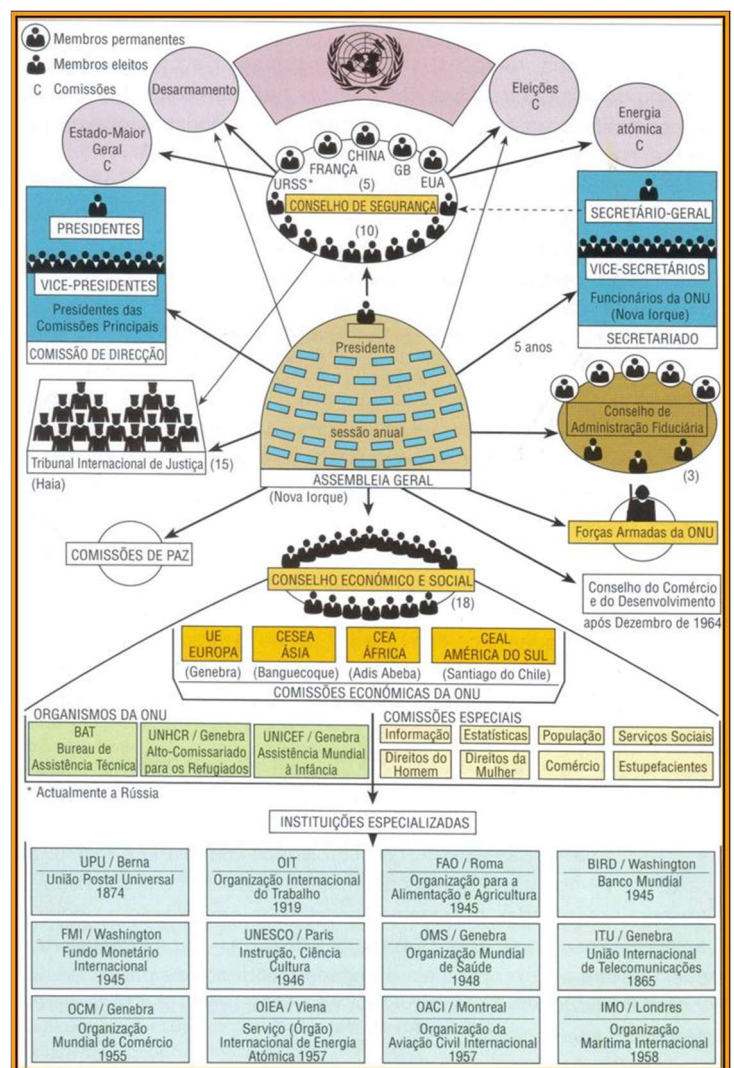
Membros permanentes
Membros eleitos
C Comissões

Desarmamento

Eleições
C

Estado-Maior Geral
C

Energia atómica
C

CHINA
FRANÇA
GB
URSS*
EUA
(5)
CONSELHO DE SEGURANÇA
(10)

PRESIDENTES
VICE-PRESIDENTES
Presidentes das Comissões Principais
COMISSÃO DE DIRECÇÃO

SECRETÁRIO-GERAL
VICE-SECRETÁRIOS
Funcionários da ONU (Nova Iorque)
SECRETARIADO

Presidente
5 anos
sessão anual

Tribunal Internacional de Justiça (15)
(Haia)

Conselho de Administração Fiduciária
(3)

ASSEMBLEIA GERAL
(Nova Iorque)

Forças Armadas da ONU

COMISSÕES DE PAZ

CONSELHO ECONÓMICO E SOCIAL
(18)

Conselho do Comércio e do Desenvolvimento
após Dezembro de 1964

UE EUROPA
(Genebra)
CESEA ÁSIA
(Banguecoque)
CEA ÁFRICA
(Adis Abeba)
CEAL AMÉRICA DO SUL
(Santiago do Chile)
COMISSÕES ECONÓMICAS DA ONU

ORGANISMOS DA ONU
BAT Bureau de Assistência Técnica
UNHCR / Genebra Alto-Comissariado para os Refugiados
UNICEF / Genebra Assistência Mundial à Infância

COMISSÕES ESPECIAIS
Informação
Estatísticas
População
Serviços Sociais
Direitos do Homem
Direitos da Mulher
Comércio
Estupefacientes

* Actualmente a Rússia

INSTITUIÇÕES ESPECIALIZADAS

UPU / Berna
União Postal Universal
1874

OIT
Organização Internacional do Trabalho
1919

FAO / Roma
Organização para a Alimentação e Agricultura
1945

BIRD / Washington
Banco Mundial
1945

FMI / Washington
Fundo Monetário Internacional
1945

UNESCO / Paris
Instrução, Ciência Cultura
1946

OMS / Genebra
Organização Mundial de Saúde
1948

ITU / Genebra
União Internacional de Telecomunicações
1865

OCM / Genebra
Organização Mundial de Comércio
1955

OIEA / Viena
Serviço (Órgão) Internacional de Energia Atómica 1957

OACI / Montreal
Organização da Aviação Civil Internacional
1957

IMO / Londres
Organização Marítima Internacional
1958